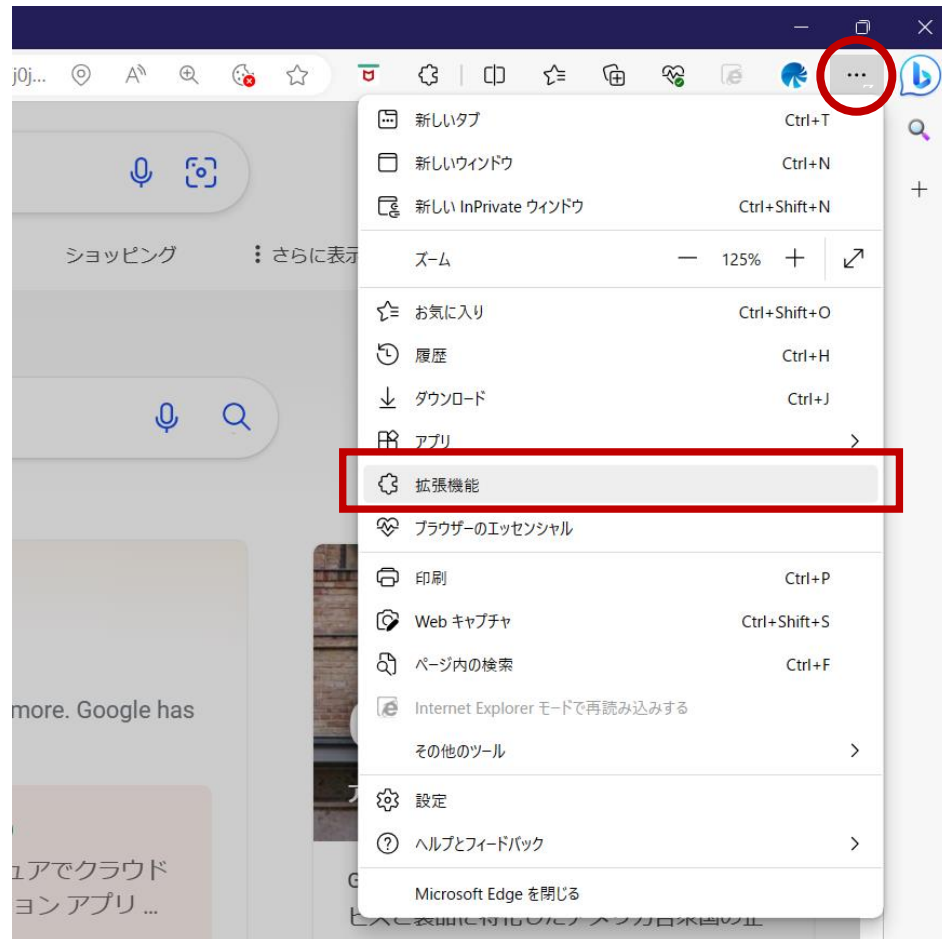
j0j...

...

ショッピング
⋮ さらに表示

新しいタブ Ctrl+T
新しいウィンドウ Ctrl+N
新しい InPrivate ウィンドウ Ctrl+Shift+N
ズーム — 125% +
お気に入り Ctrl+Shift+O
履歴 Ctrl+H
ダウンロード Ctrl+J
アプリ
拡張機能
ブラウザーのエッセンシャル
印刷 Ctrl+P
Web キャプチャ Ctrl+Shift+S
ページ内の検索 Ctrl+F
Internet Explorer モードで再読み込みする
その他のツール
設定
ヘルプとフィードバック
Microsoft Edge を閉じる

more. Google has

ュアでクラウド
ョン アプリ ...

G
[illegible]